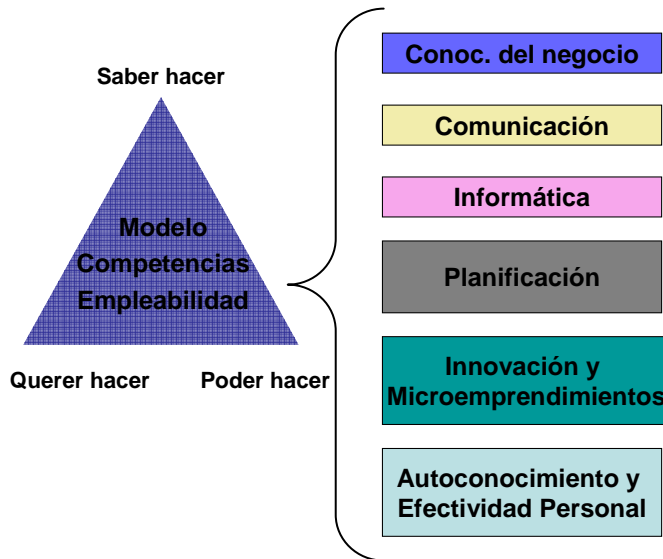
Saber hacer

Modelo Competencias Empleabilidad

Querer hacer

Poder hacer

Conoc. del negocio

Comunicación

Informática

Planificación

Innovación y Microemprendimientos

Autoconocimiento y Efectividad Personal